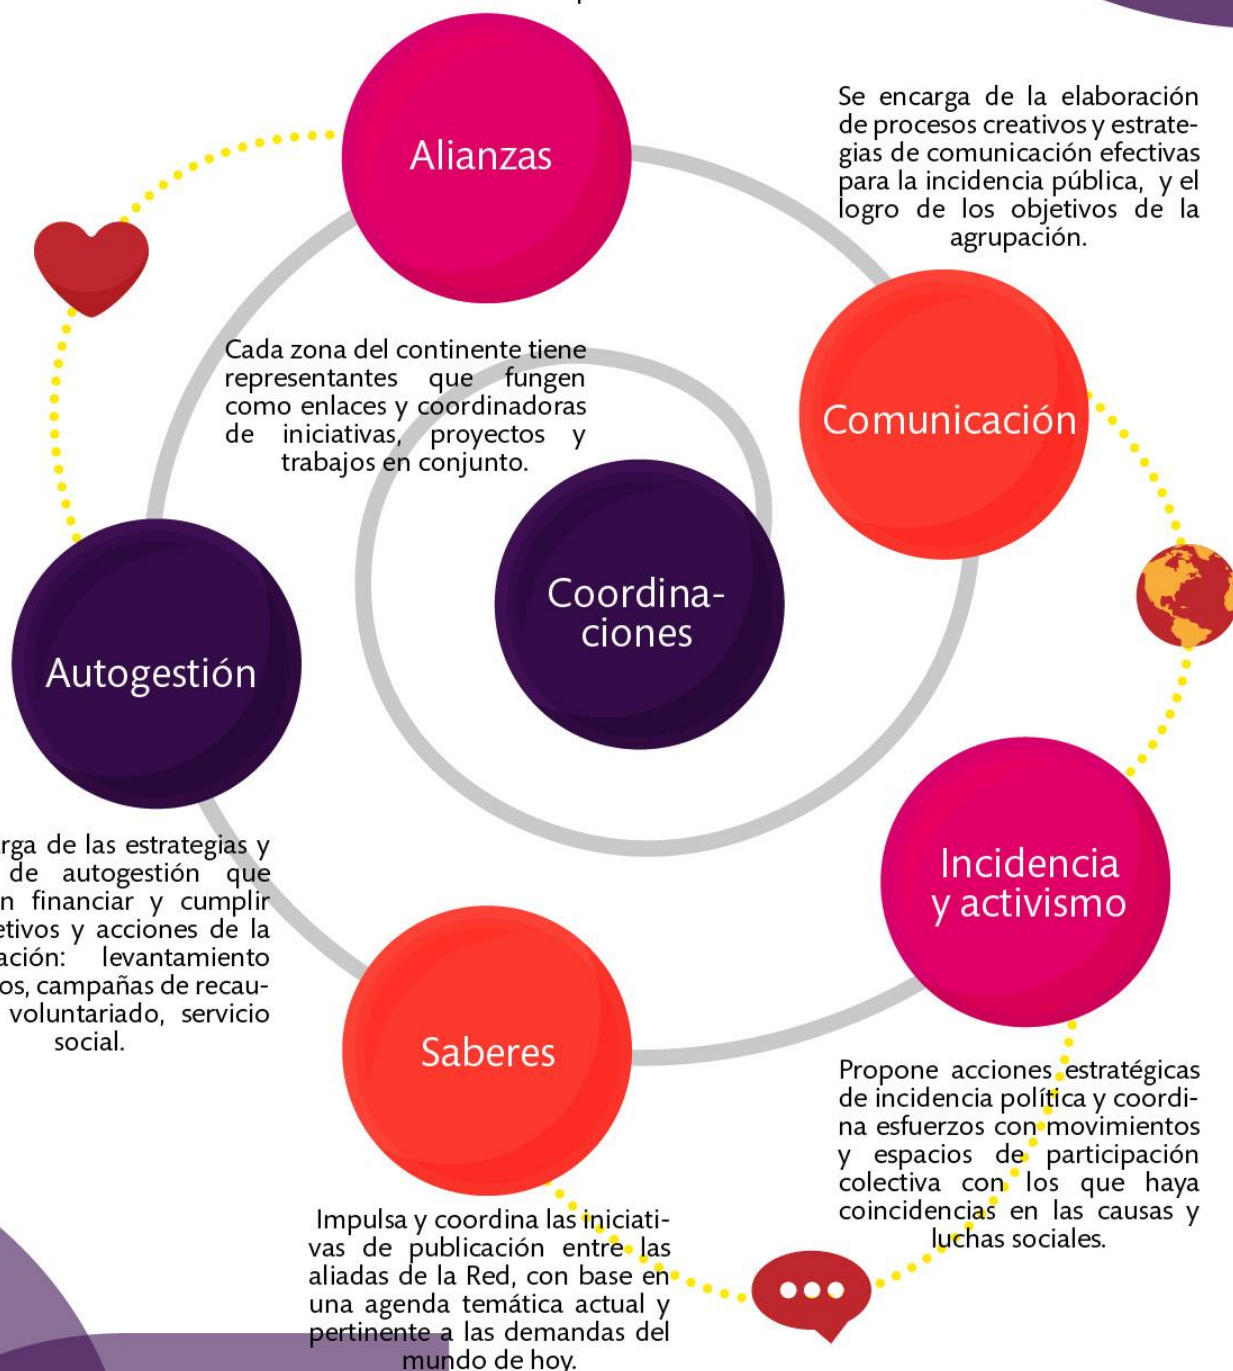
Alianzas

Se encarga de la elaboración de procesos creativos y estrategias de comunicación efectivas para la incidencia pública, y el logro de los objetivos de la agrupación.

Cada zona del continente tiene representantes que fungen como enlaces y coordinadoras de iniciativas, proyectos y trabajos en conjunto.

Comunicación

Coordinaciones

Autogestión

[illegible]rga de las estrategias y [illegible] de autogestión que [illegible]n financiar y cumplir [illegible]etivos y acciones de la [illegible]ación: levantamiento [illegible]os, campañas de recaudación, voluntariado, servicio social.

Incidencia y activismo

Saberes

Propone acciones estratégicas de incidencia política y coordina esfuerzos con movimientos y espacios de participación colectiva con los que haya coincidencias en las causas y luchas sociales.

Impulsa y coordina las iniciativas de publicación entre las aliadas de la Red, con base en una agenda temática actual y pertinente a las demandas del mundo de hoy.